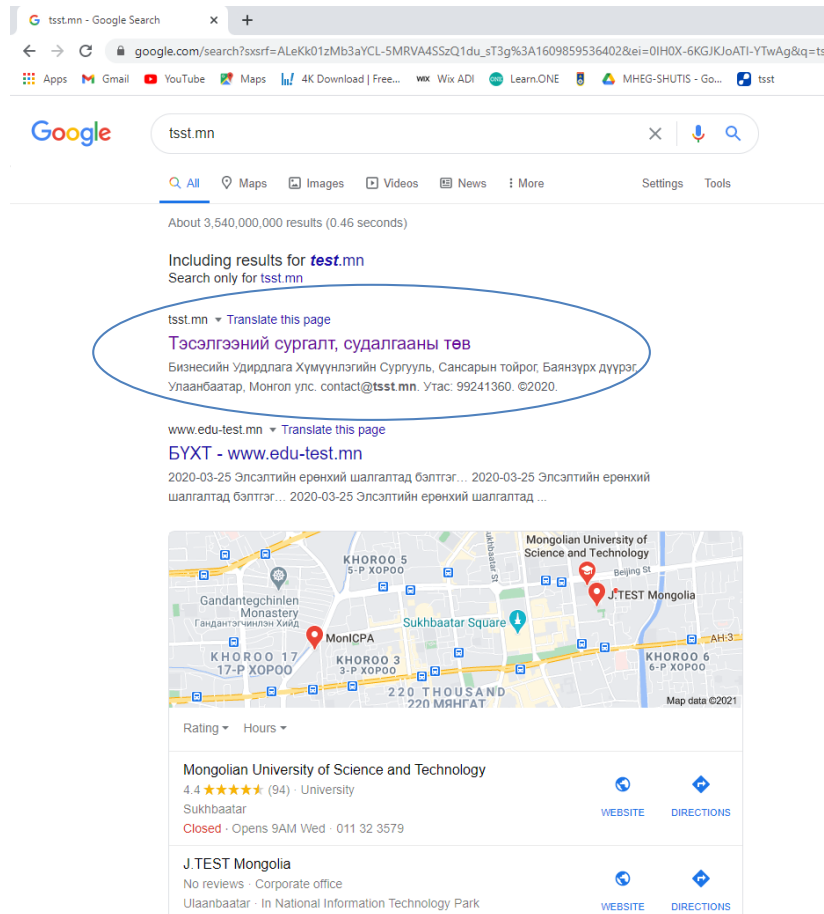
tsst.mn - Google Search

google.com/search?sxsrf=ALeKk01zMb3aYCL-5MRVA4SSzQ1du_sT3g%3A1609859536402&ei=0IH0X-6KGJKJoATI-YTwAg&q=ts

Apps Gmail YouTube Maps 4K Download | Free... Wix ADI Learn.ONE MHEG-SHUTIS - Go... tsst

Google

tsst.mn

All Maps Images Videos News More Settings Tools

About 3,540,000,000 results (0.46 seconds)

Including results for ***test***.mn
Search only for tsst.mn

tsst.mn ▾ Translate this page
Тэсэлгээний сургалт, судалгааны төв
Бизнесийн Удирдлага Хүмүүнлэгийн Сургууль, Сансарын тойрог, Баянзүрх дүүрэг, Улаанбаатар, Монгол улс. contact@**tsst.mn**. Утас: 99241360. ©2020.

www.edu-test.mn ▾ Translate this page
БУХТ - www.edu-test.mn
2020-03-25 Элсэлтийн ерөнхий шалгалтад бэлтгэ... 2020-03-25 Элсэлтийн ерөнхий шалгалтад бэлтгэ... 2020-03-25 Элсэлтийн ерөнхий шалгалтад ...

Mongolian University of Science and Technology
KHOROO 5
5-Р ХОРОО
Beijing St
Sukhbaatar St
J.TEST Mongolia
Gandantegchinlen Monastery
Гандантэгчинлэн Хийд
Sukhbaatar Square
MonICPA
AH-3
KHOROO 17
17-Р ХОРОО
KHOROO 3
3-Р ХОРОО
KHOROO 6
6-Р ХОРОО
220 THOUSAND
220 МЯНГАТ
Map data ©2021

Rating ▾ Hours ▾

Mongolian University of Science and Technology
4.4 ★★★★★ (94) · University
Sukhbaatar
Closed · Opens 9AM Wed · 011 32 3579
WEBSITE DIRECTIONS

J.TEST Mongolia
No reviews · Corporate office
Ulaanbaatar · In National Information Technology Park
WEBSITE DIRECTIONS